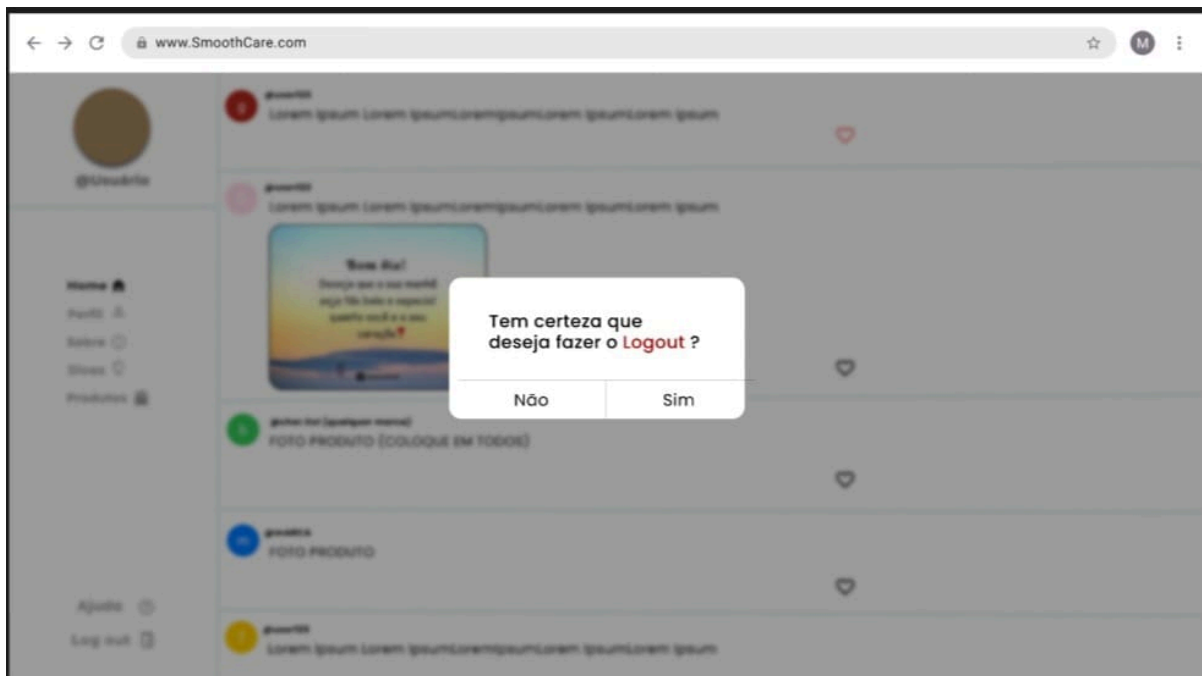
www.SmoothCare.com

M

Tem certeza que deseja fazer o Logout ?

Não

Sim

@Usuário

Home

Perfil

Sobre

Dicas

Produtos

Ajuda

Log out

@user123

Lorem Ipsum Lorem IpsumLoremIpsumLorem IpsumLorem Ipsum

@user123

Lorem Ipsum Lorem IpsumLoremIpsumLorem IpsumLorem Ipsum

Bom dia!

FOTO PRODUTO (COLOQUE EM TODOS)

FOTO PRODUTO

@user123

Lorem Ipsum Lorem IpsumLoremIpsumLorem IpsumLorem Ipsum